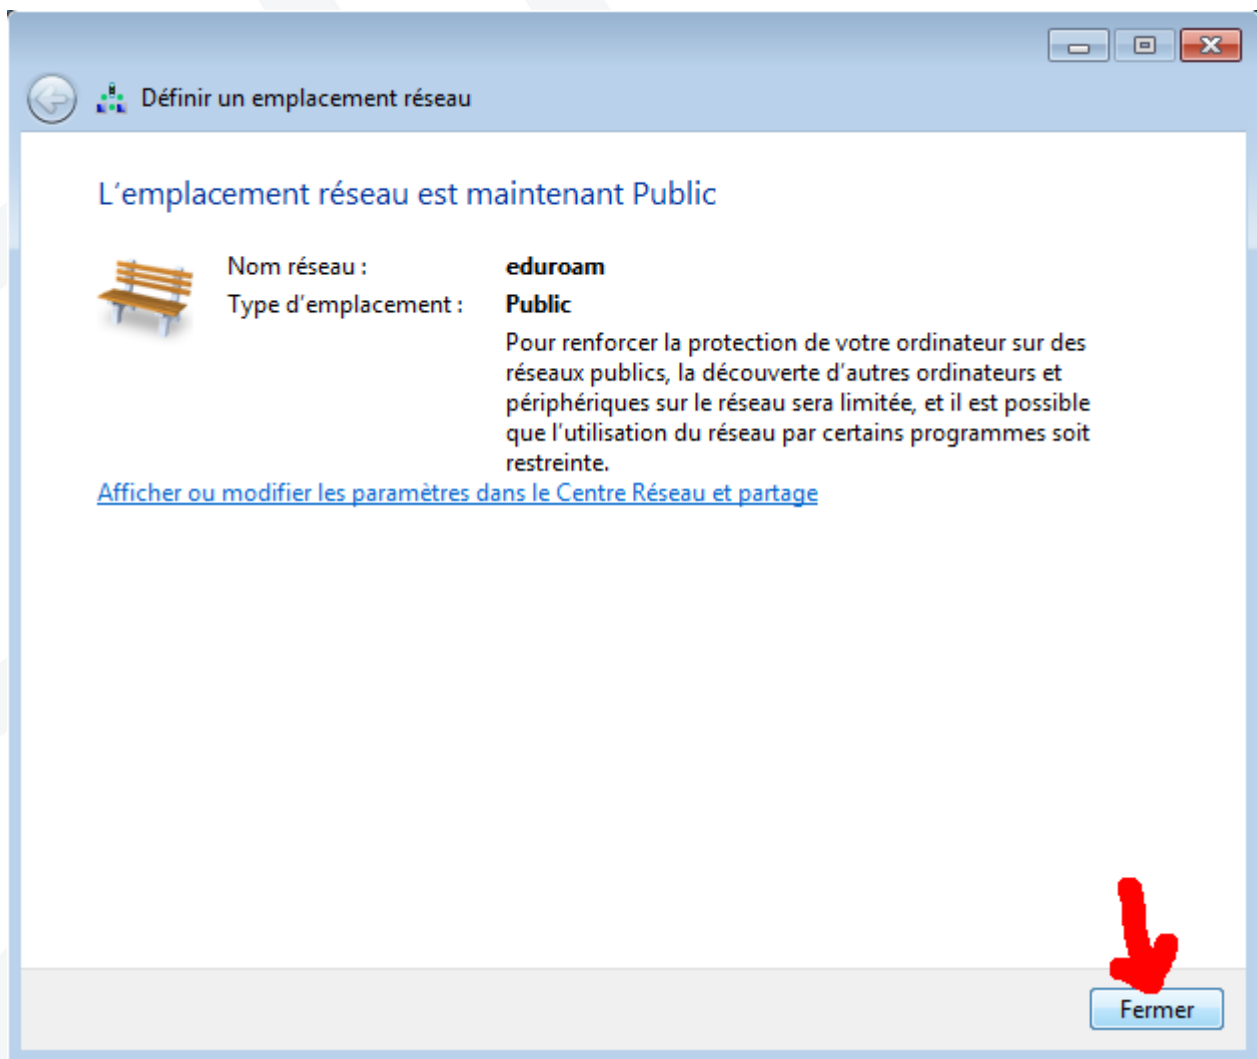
Définir un emplacement réseau

L'emplacement réseau est maintenant Public

Nom réseau : eduroam
Type d'emplacement : Public

Pour renforcer la protection de votre ordinateur sur des réseaux publics, la découverte d'autres ordinateurs et périphériques sur le réseau sera limitée, et il est possible que l'utilisation du réseau par certains programmes soit restreinte.

Afficher ou modifier les paramètres dans le Centre Réseau et partage

Fermer